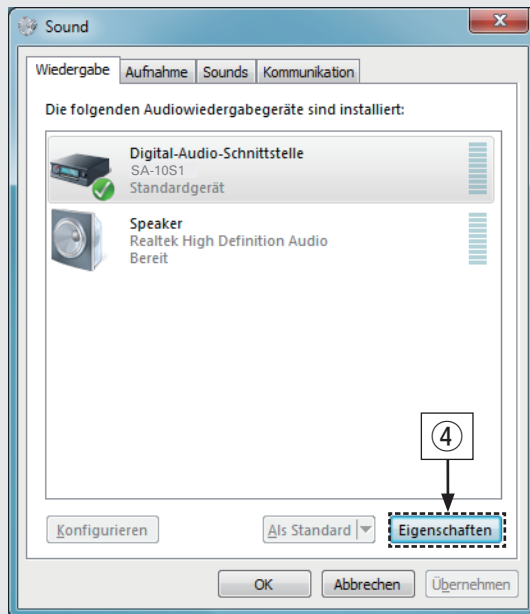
Sound

Wiedergabe | Aufnahme | Sounds | Kommunikation

Die folgenden Audiowiedergabegeräte sind installiert:

Digital-Audio-Schnittstelle
SA-10S1
Standardgerät

Speaker
Realtek High Definition Audio
Bereit

④

Konfigurieren

Als Standard

Eigenschaften

OK

Abbrechen

Übernehmen